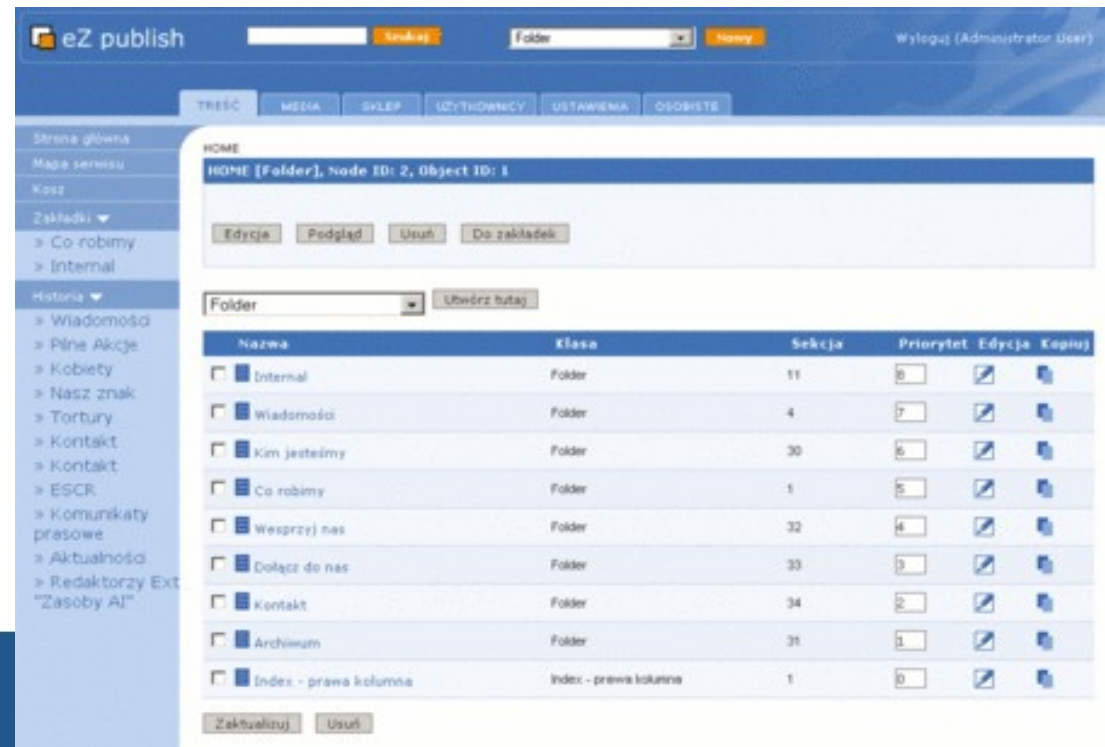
eZ publish

Szukaj

Folder

Nowy

Wyloguj (Administrator User)

TREŚĆ MEDIA SKLEP UŻYTKOWNICY USTAWIENIA OSOBISTE

Strona główna
Mapa serwisu
Kosz
Zakładki
» Co robimy
» Internal
Historia
» Wiadomości
» Pilne Akcje
» Kobiety
» Nasz znak
» Tortury
» Kontakt
» Kontakt
» ESCR
» Komunikaty prasowe
» Aktualności
» Redaktorzy Ext
"Zasoby AI"

HOME

HOME [Folder], Node ID: 2, Object ID: 1

Edycja Podgląd Usuń Do zakładek

Folder

Utwórz tutaj

| Nazwa | Klasa | Sekcja | Priorytet | Edycja | Kopiuj |
|---|---|---|---|---|---|
| Internal | Folder | 11 | 8 | | |
| Wiadomości | Folder | 4 | 7 | | |
| Kim jesteśmy | Folder | 30 | 6 | | |
| Co robimy | Folder | 1 | 5 | | |
| Wesprzyj nas | Folder | 32 | 4 | | |
| Dołącz do nas | Folder | 33 | 3 | | |
| Kontakt | Folder | 34 | 2 | | |
| Archiwum | Folder | 31 | 1 | | |
| Index - prawa kolumna | Index - prawa kolumna | 1 | 0 | | |

Zaktualizuj Usuń